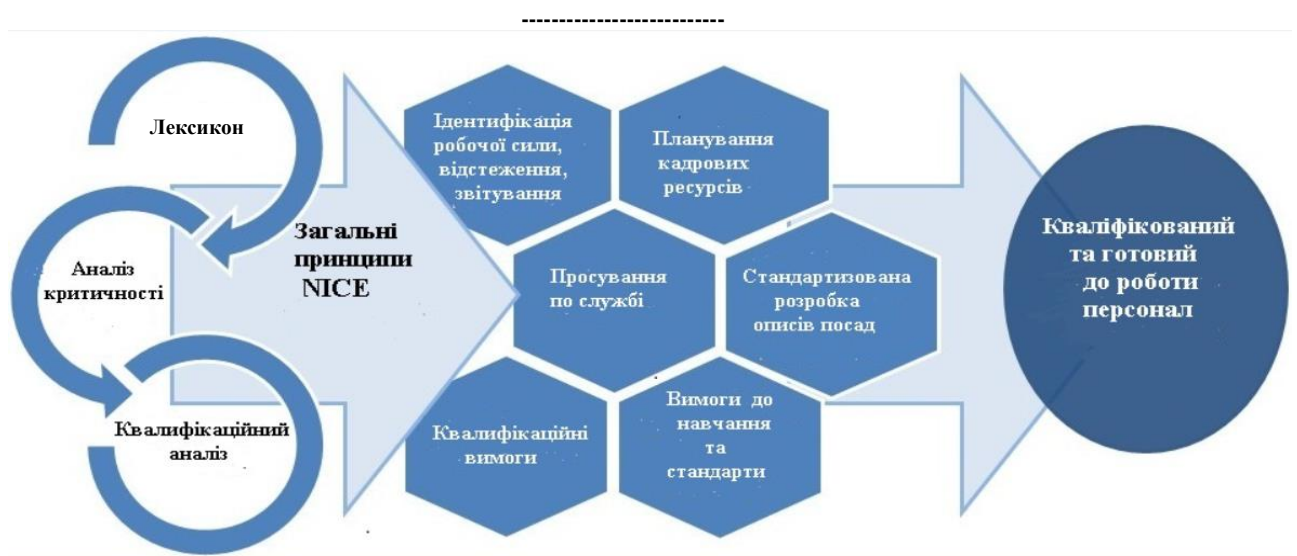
---------------------------

Лексикон

Аналіз критичності

Квалификаційний аналіз

Загальні принципи NICE

Ідентифікація робочої сили, відстеження, звітування

Планування кадрових ресурсів

Просування по службі

Стандартизована розробка описів посад

Квалифікаційні вимоги

Вимоги до навчання та стандарти

Кваліфікований та готовий до роботи персонал